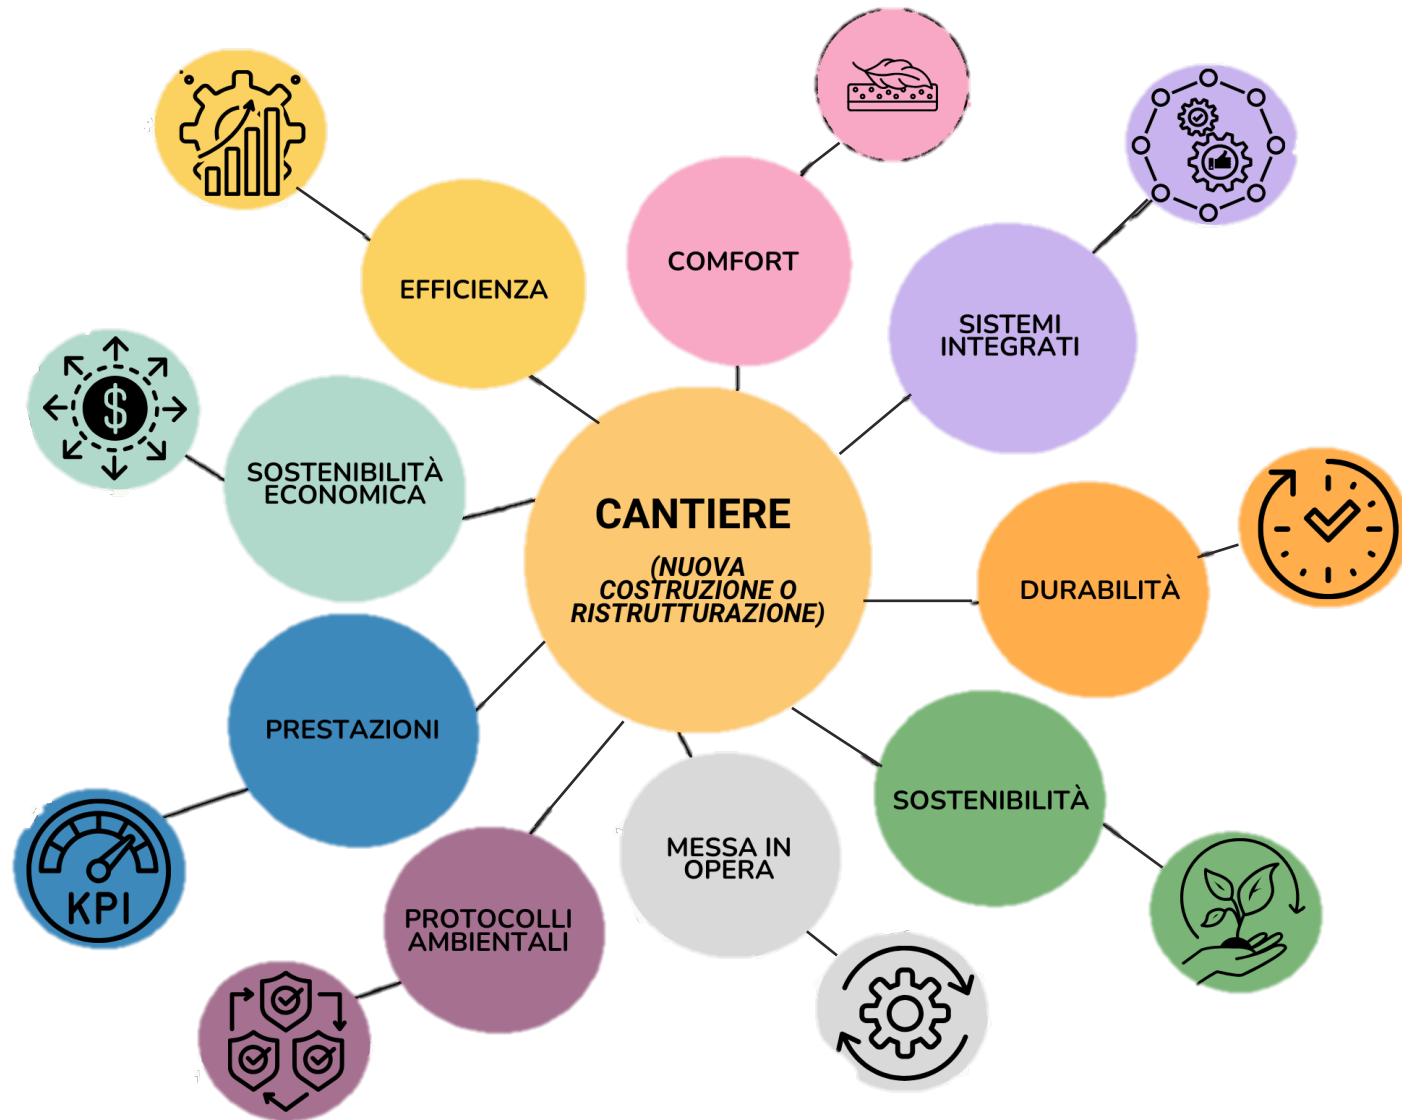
CANTIERE

(NUOVA COSTRUZIONE O RISTRUTTURAZIONE)

EFFICIENZA

COMFORT

SISTEMI INTEGRATI

SOSTENIBILITÀ ECONOMICA

DURABILITÀ

PRESTAZIONI

SOSTENIBILITÀ

MESSA IN OPERA

PROTOCOLLI AMBIENTALI

KPI

$